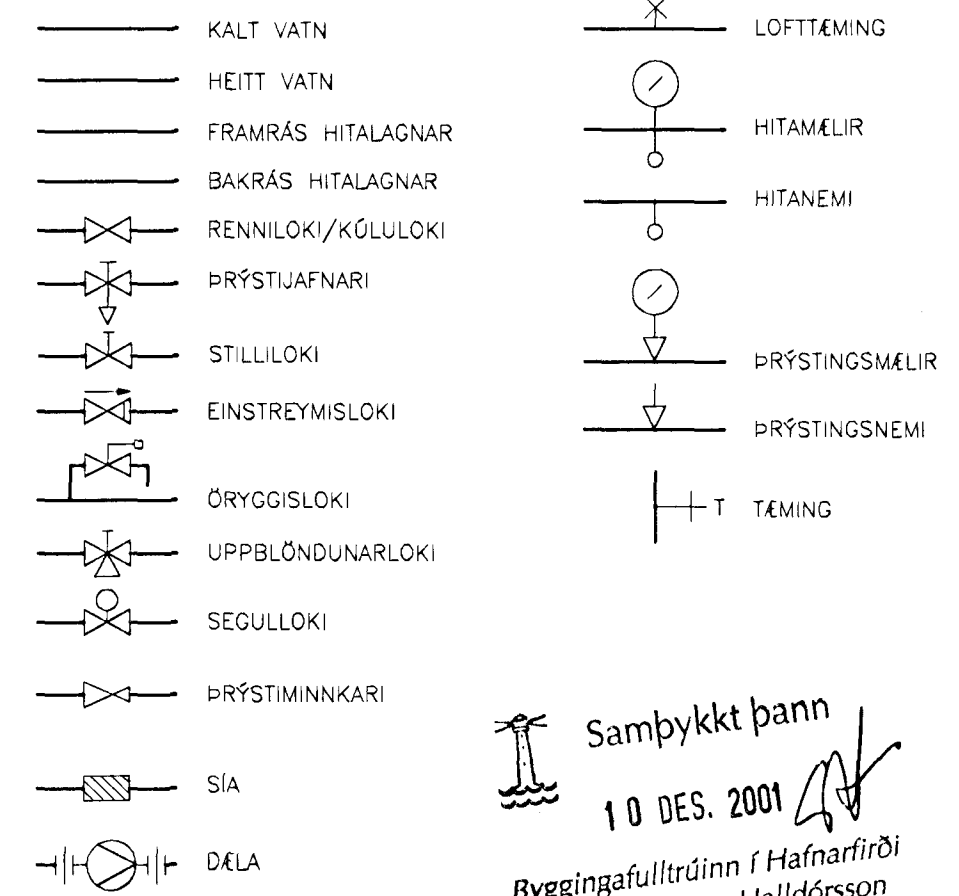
KALT VATN
HEITT VATN
FRAMRÁS HITALAGNAR
BAKRÁS HITALAGNAR
RENNILOKI/KÚLULOKI
ÞRÝSTIJAFNARI
STILLILOKI
EINSTREYMISLOKI
ÖRYGGISLOKI
UPPBLÖNDUNARLOKI
SEGULLOKI
ÞRÝSTIMINNKARI
SÍA
DÆLA

LOFTTÆMING
HITAMÆLIR
HITANEMI
ÞRÝSTINGSMÆLIR
ÞRÝSTINGSNEMI
T TÆMING

Samþykkt þann
10 DES. 2001
Byggingafulltrúinn í Hafnarfirði
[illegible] Halldórsson